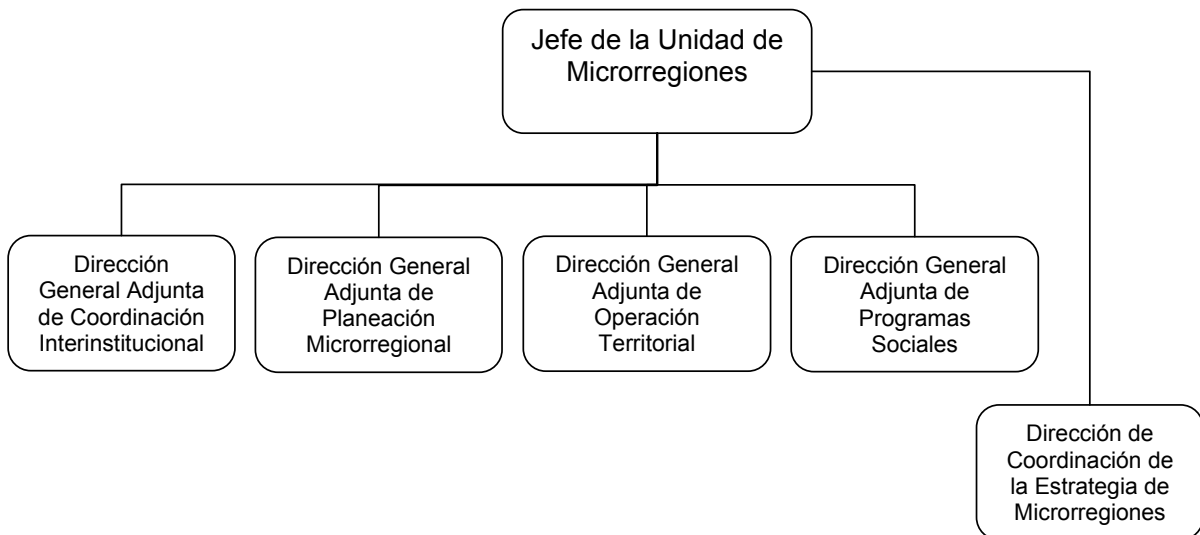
Jefe de la Unidad de Microrregiones

Dirección General Adjunta de Coordinación Interinstitucional

Dirección General Adjunta de Planeación Microrregional

Dirección General Adjunta de Operación Territorial

Dirección General Adjunta de Programas Sociales

Dirección de Coordinación de la Estrategia de Microrregiones